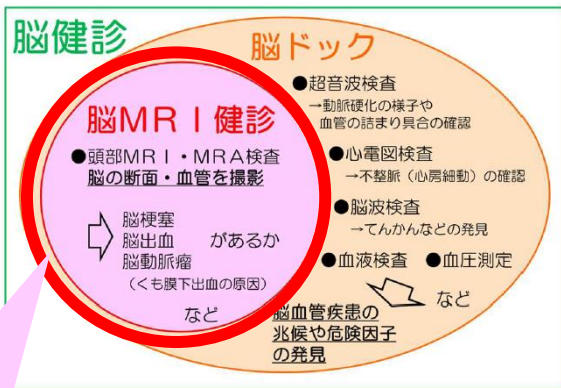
脳健診

脳ドック

●超音波検査
→動脈硬化の様子や
血管の詰まり具合の確認

●心電図検査
→不整脈（心房細動）の確認

●脳波検査
→てんかんなどの発見

●血液検査　●血圧測定

など

脳血管疾患の
兆候や危険因子
の発見

脳ＭＲＩ健診

●頭部ＭＲＩ・ＭＲＡ検査
脳の断面・血管を撮影

脳梗塞
脳出血
脳動脈瘤
（くも膜下出血の原因）

があるか

など